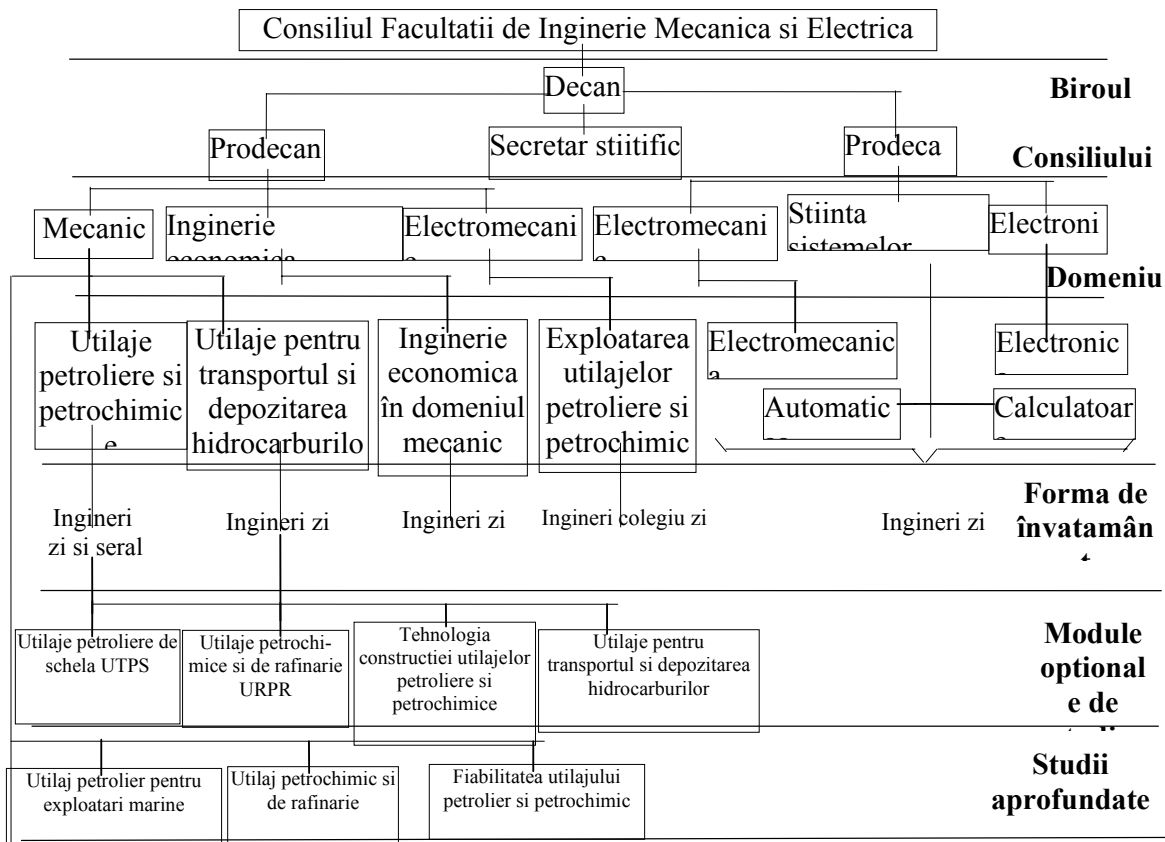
Consiliul Facultatii de Inginerie Mecanica si Electrica

Decan

Biroul

Prodecan

Secretar stiitific

Prodeca

Consiliului

Mecanic

Inginerie economica

Electromecani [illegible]

Electromecani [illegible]

Stiinta sistemelor

Electroni

Domeniu

Utilaje petroliere si petrochimic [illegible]

Utilaje pentru transportul si depozitarea hidrocarburilo

Inginerie economica în domeniul mecanic

Exploatarea utilajelor petroliere si petrochimic

Electromecanic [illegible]

Electronic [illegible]

Automatic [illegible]

Calculatoar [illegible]

Ingineri zi si seral

Ingineri zi

Ingineri zi

Ingineri colegiu zi

Ingineri zi

Forma de învatamân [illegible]

Utilaje petroliere de schela UTPS

Utilaje petrochimice si de rafinarie URPR

Tehnologia constructiei utilajelor petroliere si petrochimice

Utilaje pentru transportul si depozitarea hidrocarburilor

Module optional e de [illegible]

Utilaj petrolier pentru exploatari marine

Utilaj petrochimic si de rafinarie

Fiabilitatea utilajului petrolier si petrochimic

Studii aprofundate